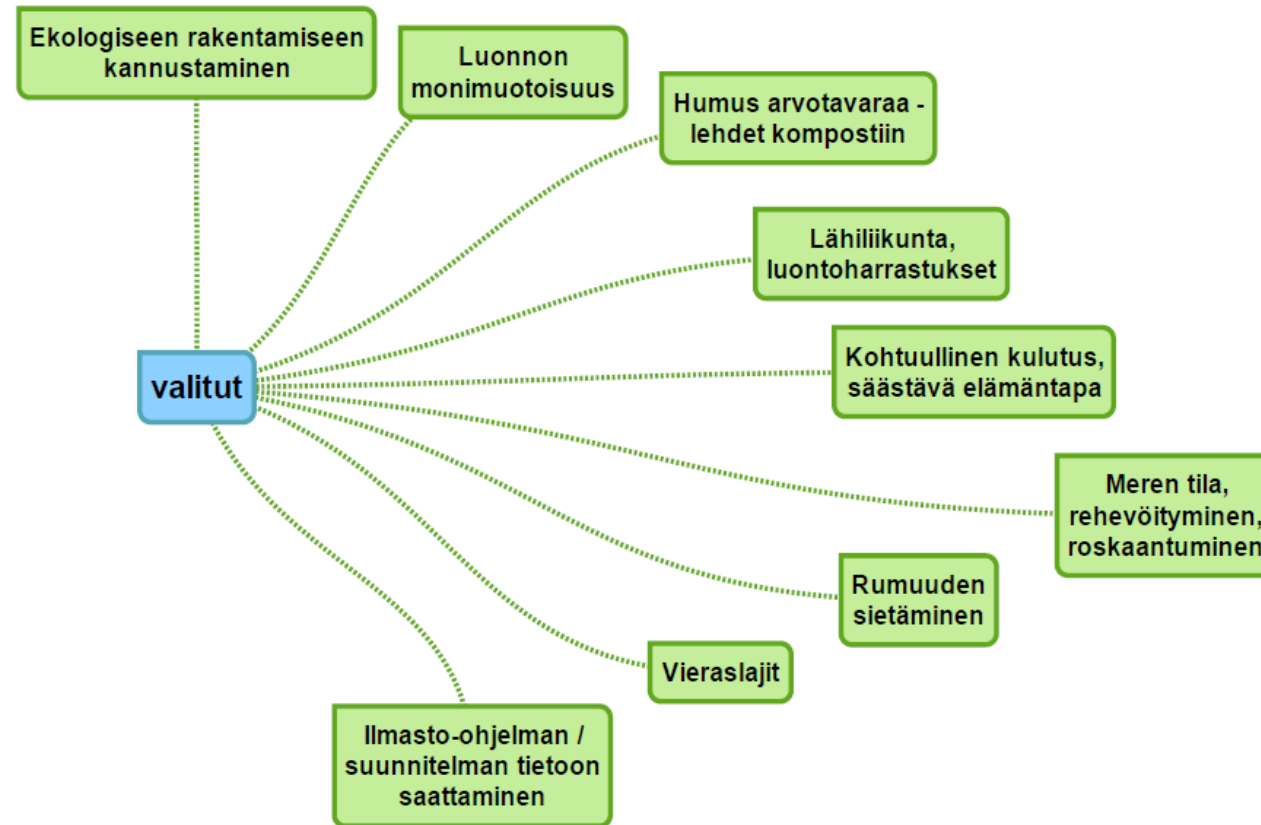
Ekologiseen rakentamiseen kannustaminen

Luonnon monimuotoisuus

Humus arvotavaraa - lehdet kompostiin

Lähiliikunta, luontoharrastukset

valitut

Kohtuullinen kulutus, säästävä elämäntapa

Meren tila, rehevöityminen, roskaantuminen

Rumuuden sietäminen

Vieraslajit

Ilmasto-ohjelman / suunnitelman tietoon saattaminen